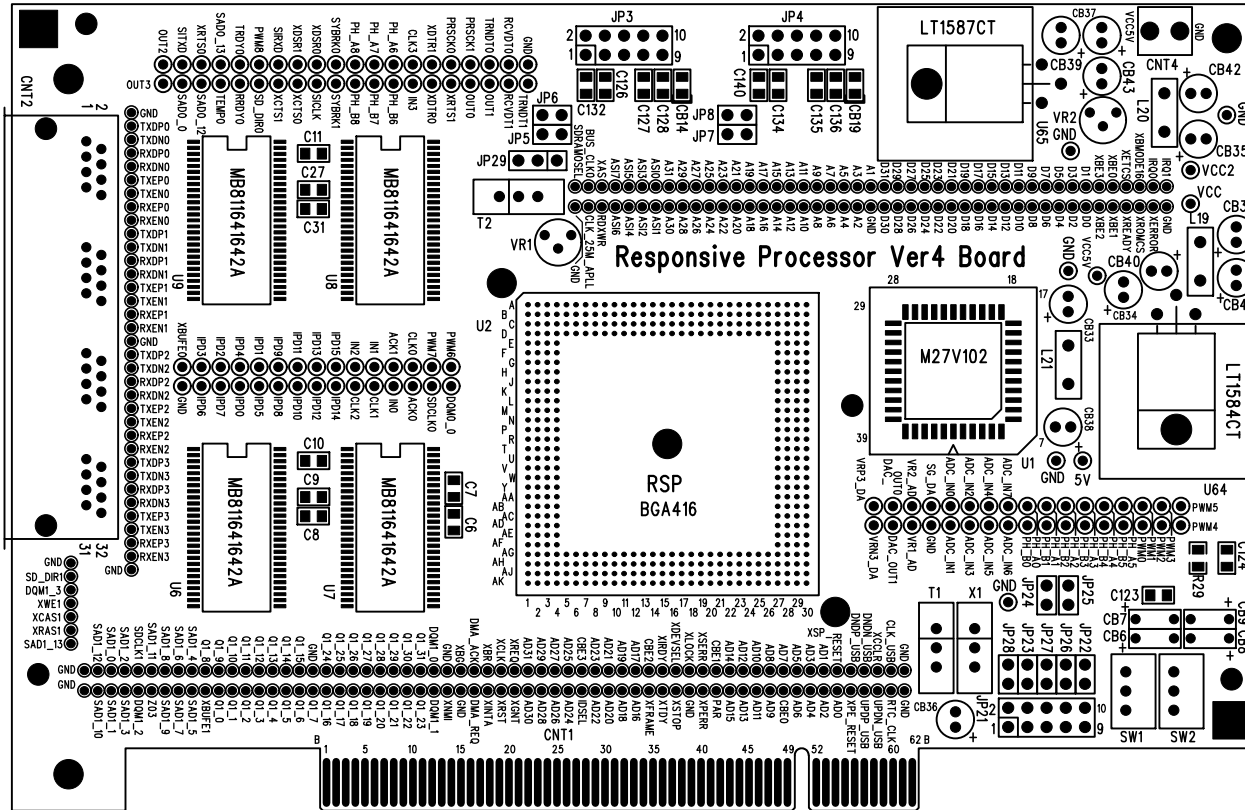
CNT2
2
1
GND
TXDP0
TXDN0
RXDP0
RXDN0
TXEP0
TXEN0
RXEP0
RXEN0
TXDP1
TXDN1
RXDP1
RXDN1
TXEP1
TXEN1
RXEP1
RXEN1
GND
TXDP2
TXDN2
RXDP2
RXDN2
TXEP2
TXEN2
RXEP2
RXEN2
TXDP3
TXDN3
RXDP3
RXDN3
TXEP3
TXEN3
RXEP3
RXEN3
31
32
GND

OUT2 STXD0 XRTS0 SADO_13 TRDY0 PWM8 SRXD0 XDSR0 XDSR0 SYBRK0 PH_A6 PH_A7 PH_A6 CLK3 XDTR1 PRSCK0 PRSCK1 TRNDT0 RCVDT0 GND
OUT3
SADO_0 SADO_12 TEMP0 RRDY0 SD_DIR0 XCTS1 XCTS0 SICLK SYBRK1 PH_B8 PH_B7 PH_B6 IN3 XDTR0 XRTS1 OUTO OUT1 RCVDT1 TRNDT1

C11
C27
C31
MB8116 4642A
U9
MB8116 4642A
U8

JP3
2 10
1 9
C132 C126 C127 C128 CB14
JP4
2 10
1 9
C140 C134 C136 CB19
JP6
JP5
JP8
JP7
JP29
BUS_CLK0 SDRAMSEL
T2
VR1
CLK_25M_APLL GND

LT1587CT
CB37 VCC5V
CB39
CB43
CNT4 GND
CB42
L20
VR2
GND
U65
CB35
VCC2
GND

Responsive Processor Ver4 Board

U2
RSP
BGA416

XBUFE0 IPD3 IPD2 IPD1 IPD9 IPD11 IPD13 IPD15 IN2 IN1 ACK1 CLKO PWM7 PWM6
GND IPD6 IPD7 IPD0 IPD5 IPD8 IPD10 IPD12 IPD14 CLK2 CLK1 IN0 ACK0 SDCLK0 DQM0_0

C10
C9
C8
C7
C6
MB8116 4642A
U6
MB8116 4642A
U7

28 18
29 17
39 7
M27V102
U1
CB33
L21
CB38
GND 5V
CB34
CB40
VCC5V
L19
VCC
LT1584CT
U64

VRP3_DA DAC_OUT0 VR2_AD SG_DA GND ADC_IN0 ADC_IN2 ADC_IN4 ADC_IN6 ADC_IN7
VRN3_DA DAC_OUT1 VR1_AD GND ADC_IN1 ADC_IN3 ADC_IN5 ADC_IN6
PWM5
PWM4
PWM3

GND
SD_DIR1
DQM1_3
XWE1
XCAS1
XRAS1
SAD1_13
GND
GND

CNT1
B 1 5 10 15 20 25 30 35 40 45 49 52 55 60 62 B

XSP
RESET
GND
JP24
JP25
T1
X1
JP28
JP23
JP27
JP26
JP22
CB36
JP21
2 10
1 9
C123
R29
CB7
CB6
SW1
SW2